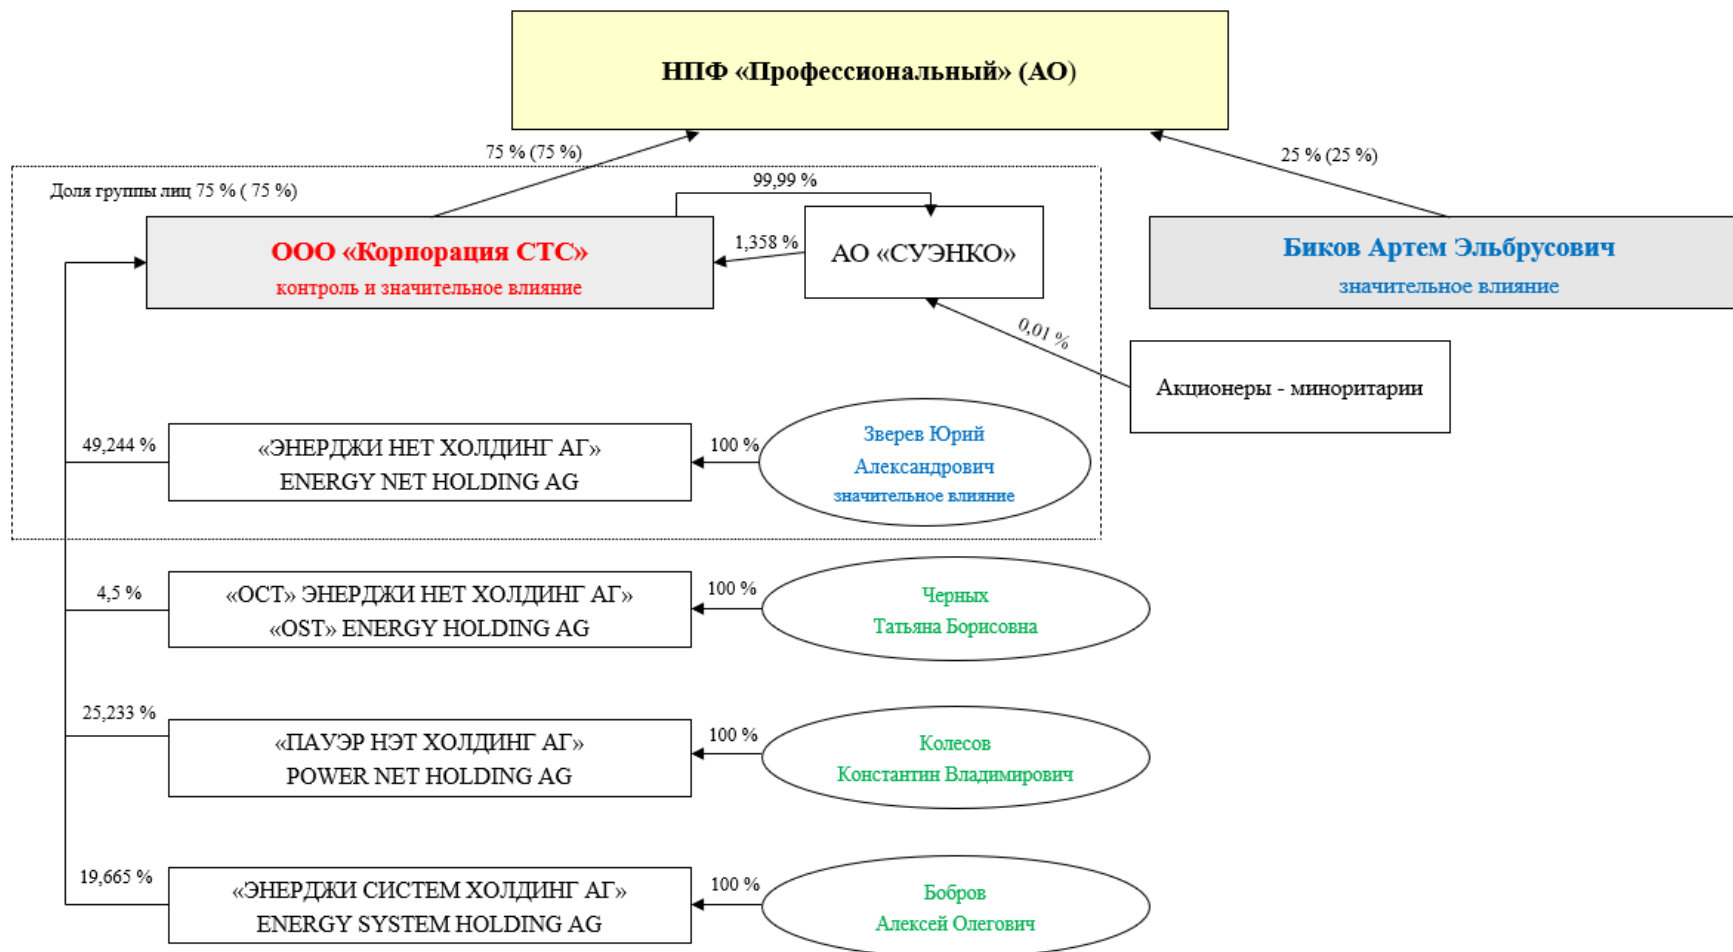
НПФ «Профессиональный» (АО)

75 % (75 %)

25 % (25 %)

Доля группы лиц 75 % ( 75 %)

99,99 %

ООО «Корпорация СТС»
контроль и значительное влияние

1,358 %

АО «СУЭНКО»

Биков Артем Эльбрусович
значительное влияние

0,01 %

Акционеры - миноритарии

49,244 %

«ЭНЕРДЖИ НЕТ ХОЛДИНГ АГ»
ENERGY NET HOLDING AG

100 %

Зверев Юрий Александрович
значительное влияние

4,5 %

«ОСТ» ЭНЕРДЖИ НЕТ ХОЛДИНГ АГ»
«OST» ENERGY HOLDING AG

100 %

Черных
Татьяна Борисовна

25,233 %

«ПАУЭР НЭТ ХОЛДИНГ АГ»
POWER NET HOLDING AG

100 %

Колесов
Константин Владимирович

19,665 %

«ЭНЕРДЖИ СИСТЕМ ХОЛДИНГ АГ»
ENERGY SYSTEM HOLDING AG

100 %

Бобров
Алексей Олегович